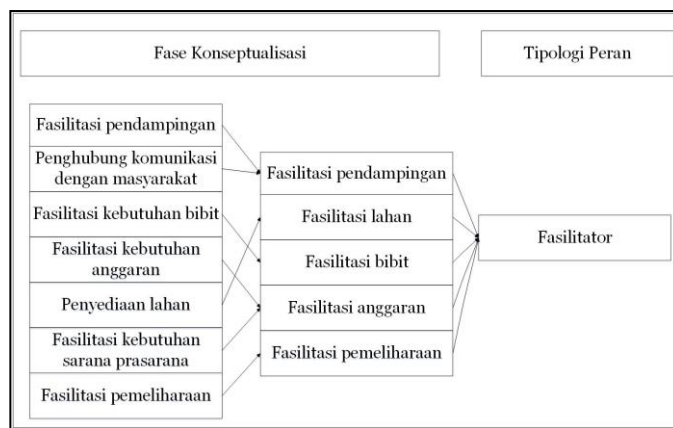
Fase Konseptualisasi

Tipologi Peran

Fasilitasi pendampingan

Penghubung komunikasi dengan masyarakat

Fasilitasi kebutuhan bibit

Fasilitasi kebutuhan anggaran

Penyediaan lahan

Fasilitasi kebutuhan sarana prasarana

Fasilitasi pemeliharaan

Fasilitasi pendampingan

Fasilitasi lahan

Fasilitasi bibit

Fasilitasi anggaran

Fasilitasi pemeliharaan

Fasilitator